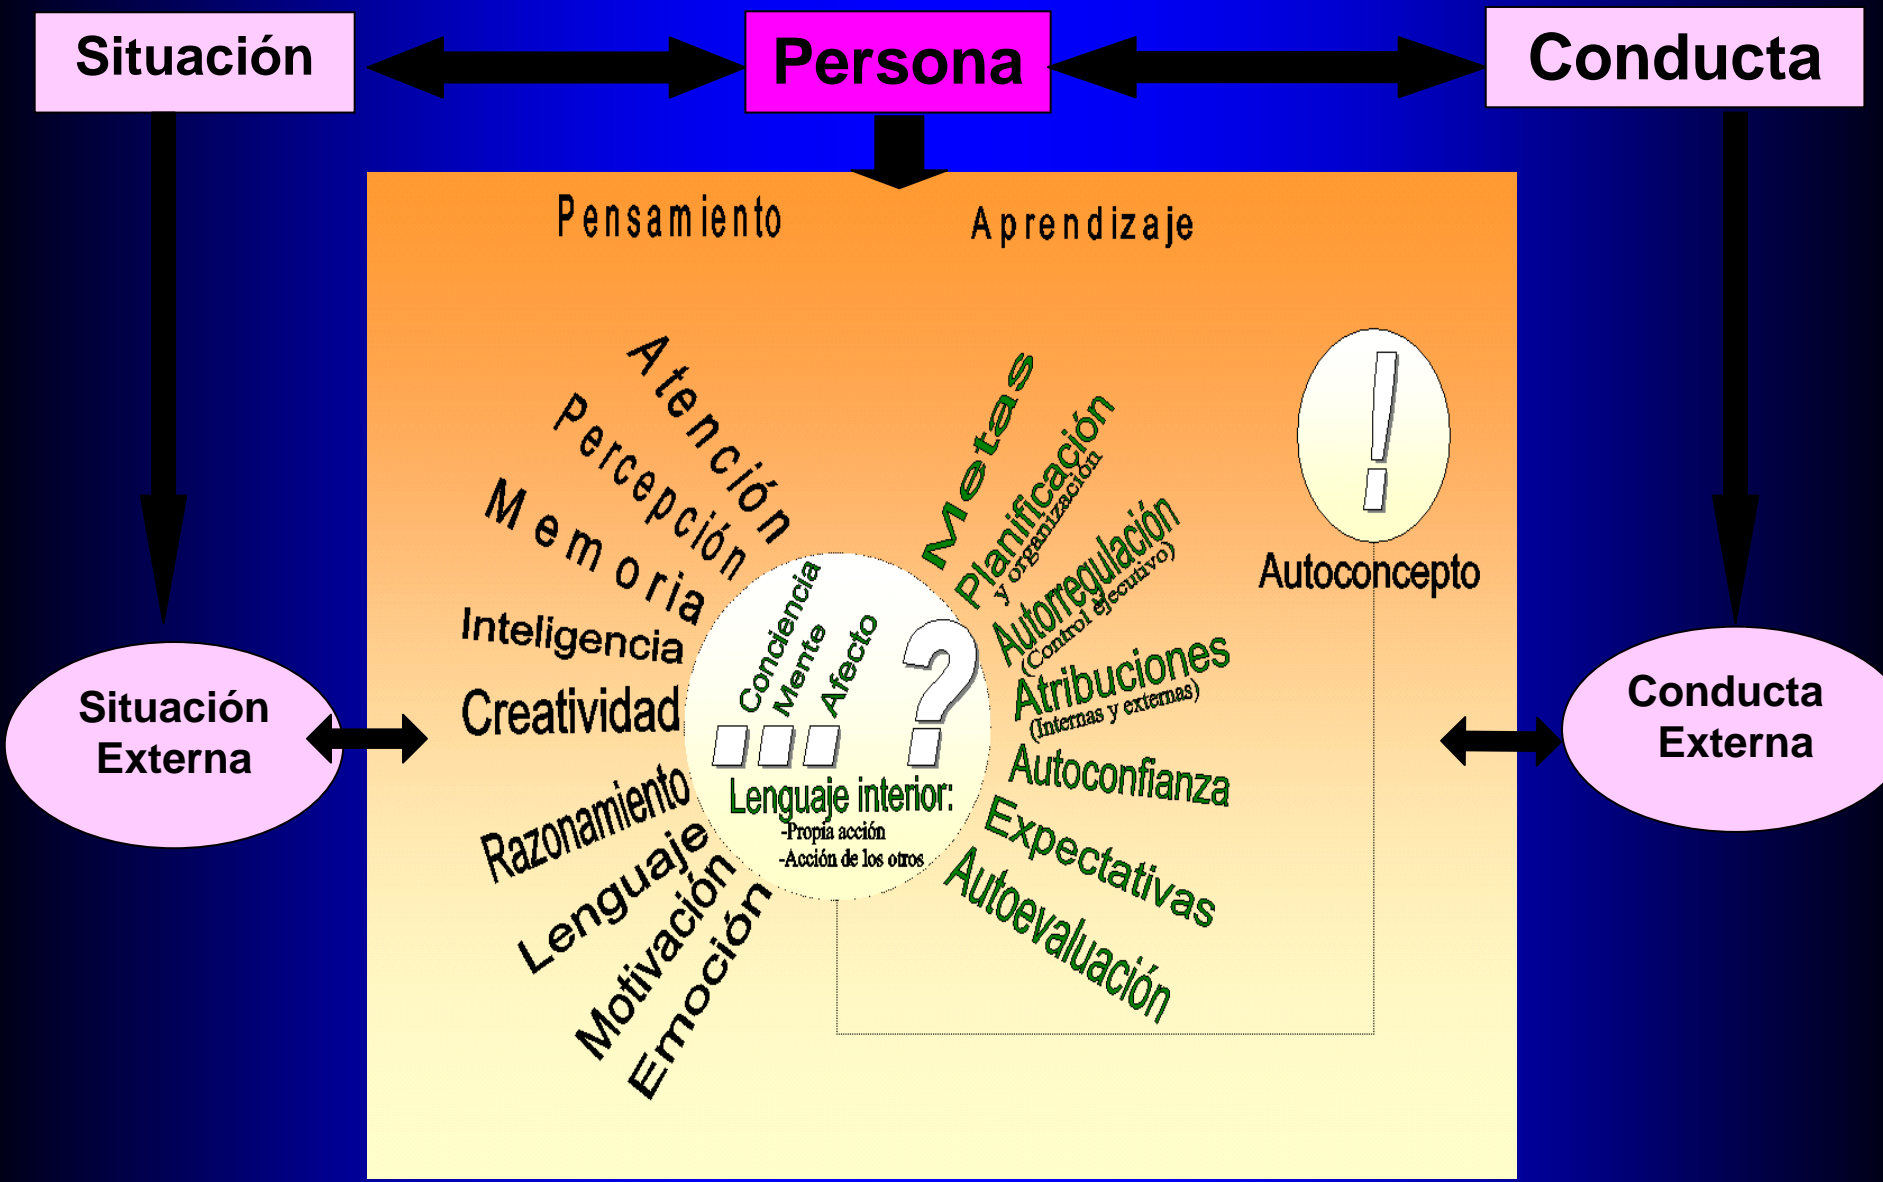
Situación

Persona

Conducta

Pensamiento

Aprendizaje

Atención

Percepción

Memoria

Inteligencia

Creatividad

Razonamiento

Lenguaje

Motivación

Emoción

Conciencia

Mente

Afecto

Lenguaje interior:
-Propia acción
-Acción de los otros

Metas

Planificación
y organización

Autorregulación
(Control ejecutivo)

Atribuciones
(Internas y externas)

Autoconfianza

Expectativas

Autoevaluación

Autoconcepto

Situación Externa

Conducta Externa